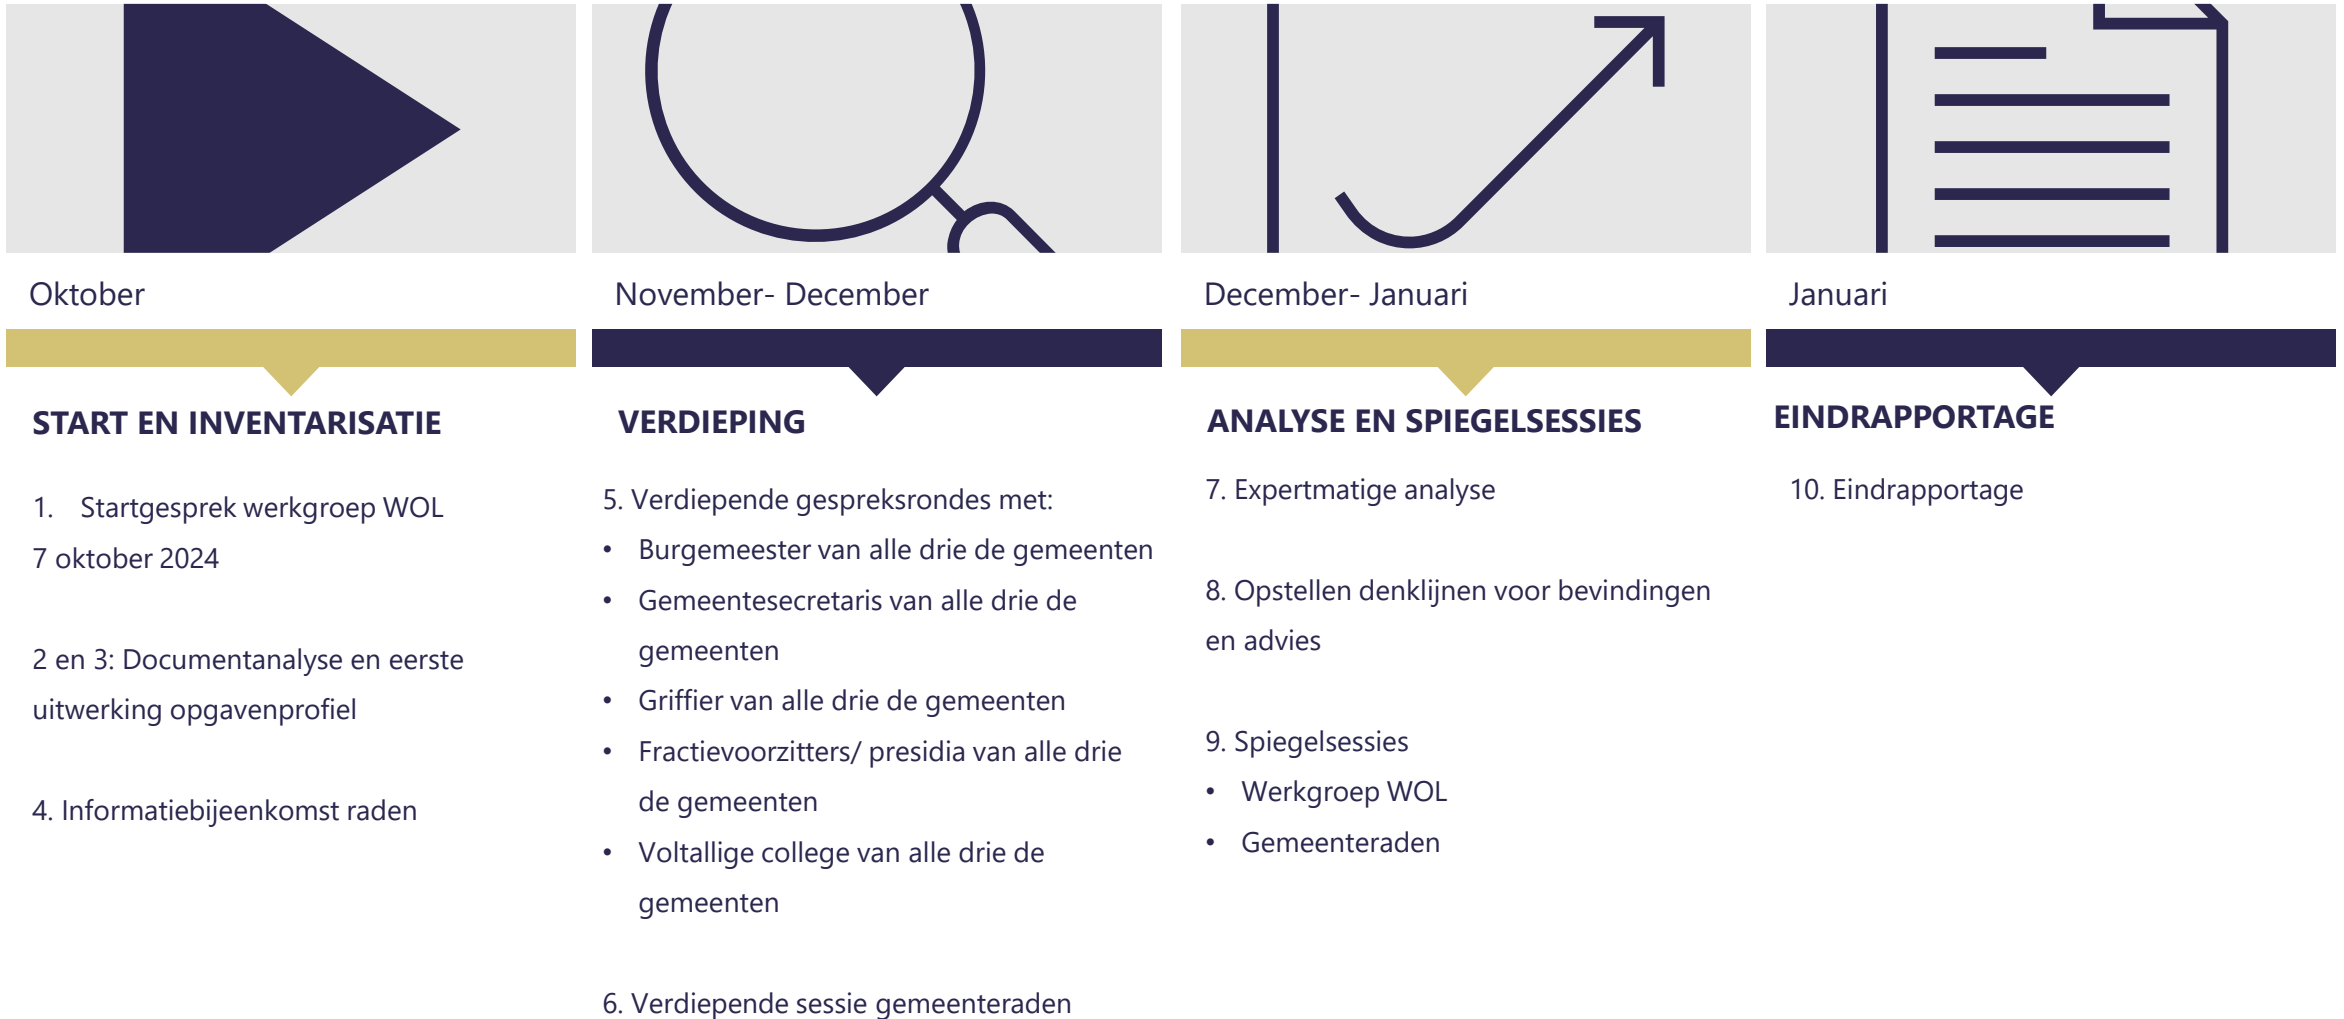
Oktober

START EN INVENTARISATIE

1. Startgesprek werkgroep WOL
7 oktober 2024

2 en 3: Documentanalyse en eerste uitwerking opgavenprofiel

4. Informatiebijeenkomst raden

November- December

VERDIEPING

5. Verdiepende gespreksrondes met:
• Burgemeester van alle drie de gemeenten
• Gemeentesecretaris van alle drie de gemeenten
• Griffier van alle drie de gemeenten
• Fractievoorzitters/ presidia van alle drie de gemeenten
• Voltallige college van alle drie de gemeenten

6. Verdiepende sessie gemeenteraden

December- Januari

ANALYSE EN SPIEGELSESSIES

7. Expertmatige analyse

8. Opstellen denklijnen voor bevindingen en advies

9. Spiegelsessies
• Werkgroep WOL
• Gemeenteraden

Januari

EINDRAPPORTAGE

10. Eindrapportage